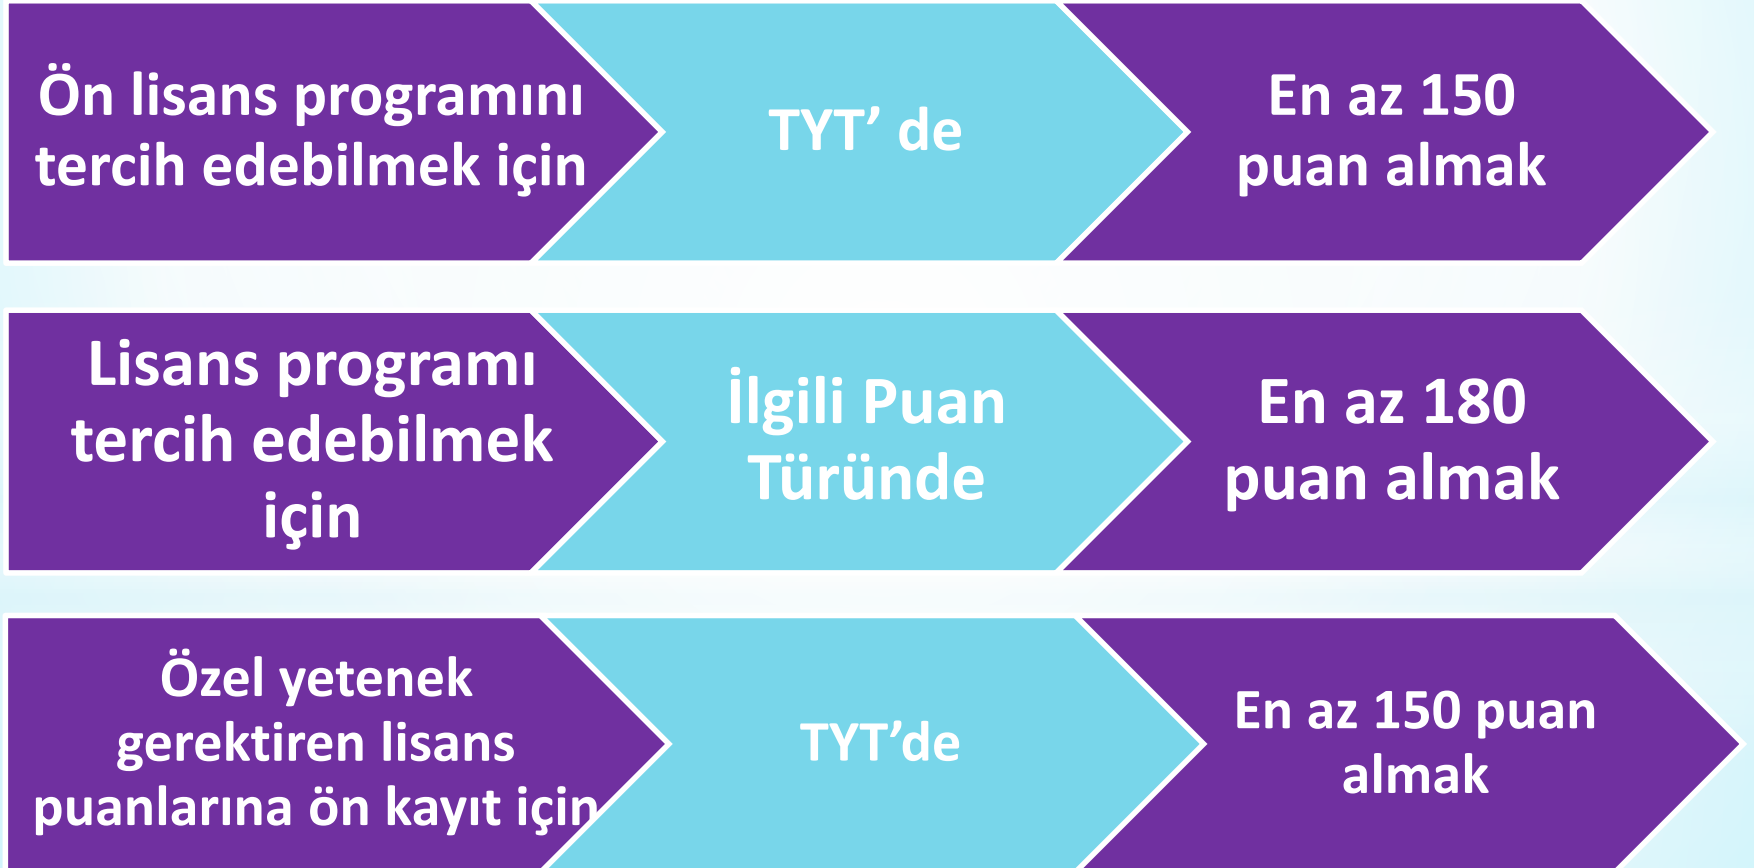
Ön lisans programını tercih edebilmek için

TYT’ de

En az 150 puan almak

Lisans programı tercih edebilmek için

İlgili Puan Türünde

En az 180 puan almak

Özel yetenek gerektiren lisans puanlarına ön kayıt için

TYT’de

En az 150 puan almak